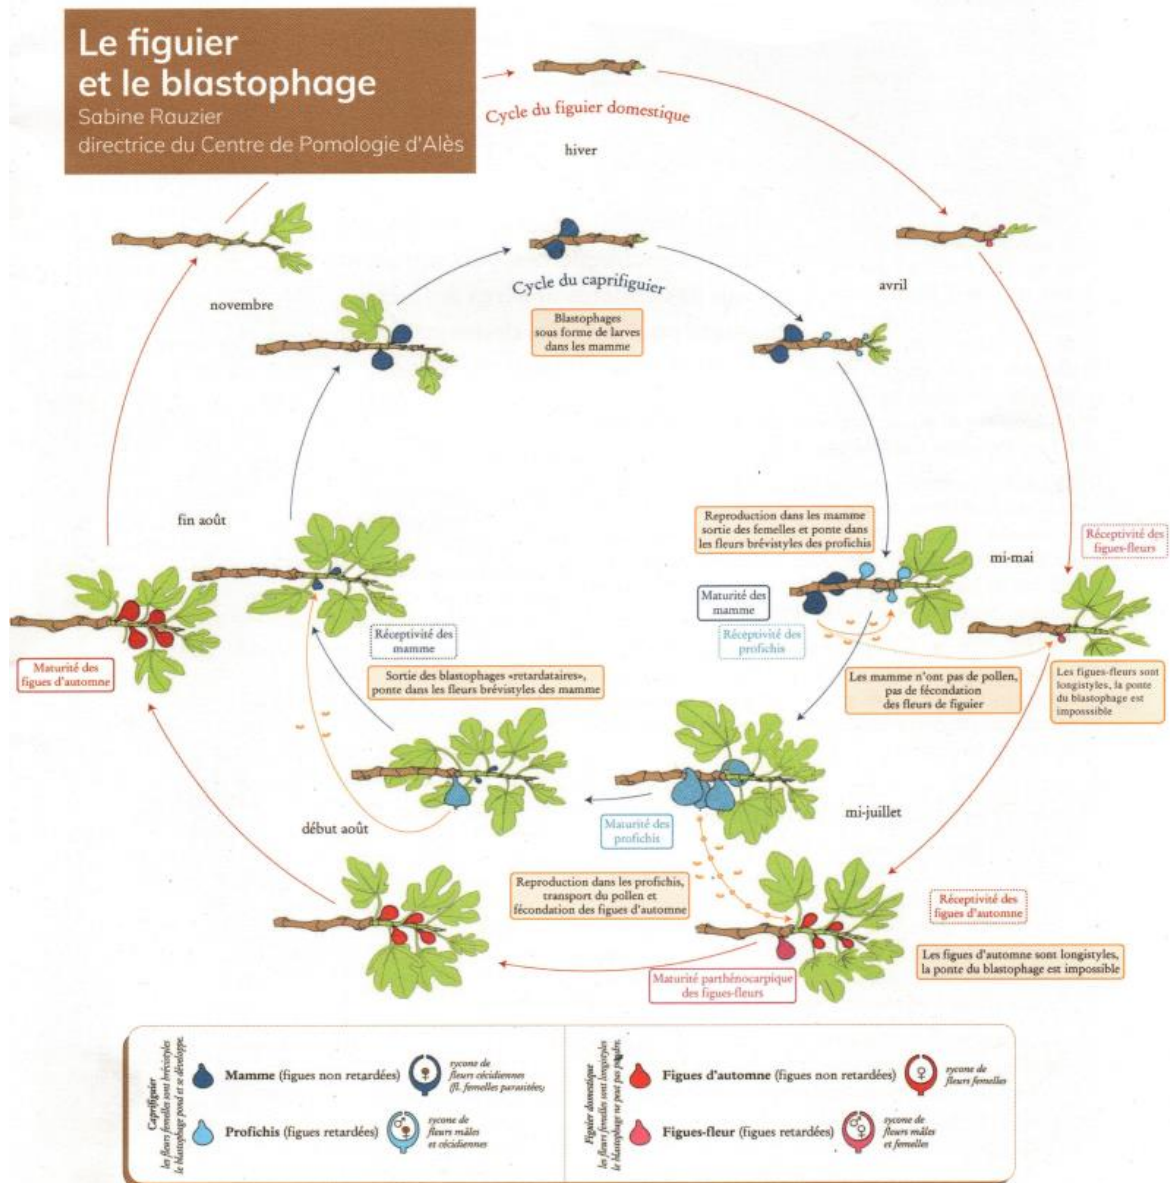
Le figuier et le blastophage
Sabine Rauzier
directrice du Centre de Pomologie d'Alès

Cycle du figuier domestique

hiver

Cycle du caprifiguier

novembre

Blastophages sous forme de larves dans les mamme

avril

fin août

Reproduction dans les mamme sortie des femelles et ponte dans les fleurs brévistyles des profichis

Réceptivité des figues-fleurs

mi-mai

Maturité des mamme

Réceptivité des profichis

Réceptivité des mamme

Sortie des blastophages «retardataires», ponte dans les fleurs brévistyles des mamme

Maturité des figues d'automne

Les mamme n'ont pas de pollen, pas de fécondation des fleurs de figuier

Les figues-fleurs sont longistyles, la ponte du blastophage est impossible

début août

Maturité des profichis

mi-juillet

Reproduction dans les profichis, transport du pollen et fécondation des figues d'automne

Réceptivité des figues d'automne

Les figues d'automne sont longistyles, la ponte du blastophage est impossible

Maturité parthénocarpique des figues-fleurs

Caprifiguier
les fleurs femelles sont brévistyles le blastophage pond et se développe.

Mamme (figues non retardées)

sycone de fleurs cécidiennes (fl. femelles parasitées)

Profichis (figues retardées)

sycone de fleurs mâles et cécidiennes

Figuier domestique
les fleurs femelles sont longistyles le blastophage ne peut pas pondre.

Figues d'automne (figues non retardées)

sycone de fleurs femelles

Figues-fleur (figues retardées)

sycone de fleurs mâles et femelles